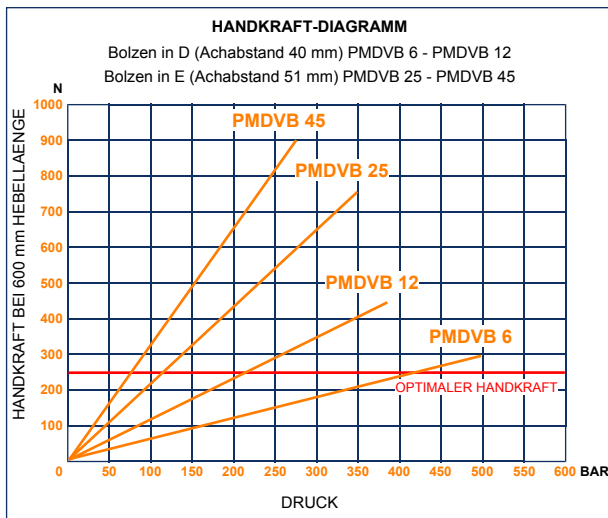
HANDKRAFT-DIAGRAMM
Bolzen in D (Achabstand 40 mm) PMDVB 6 - PMDVB 12
Bolzen in E (Achabstand 51 mm) PMDVB 25 - PMDVB 45

N

HANDKRAFT BEI 600 mm HEBELLAENGE

1000
900
800
700
600
500
400
300
200
100

PMDVB 45
PMDVB 25
PMDVB 12
PMDVB 6
OPTIMALER HANDKRAFT

0 50 100 150 200 250 300 350 400 450 500 550 600 BAR

DRUCK